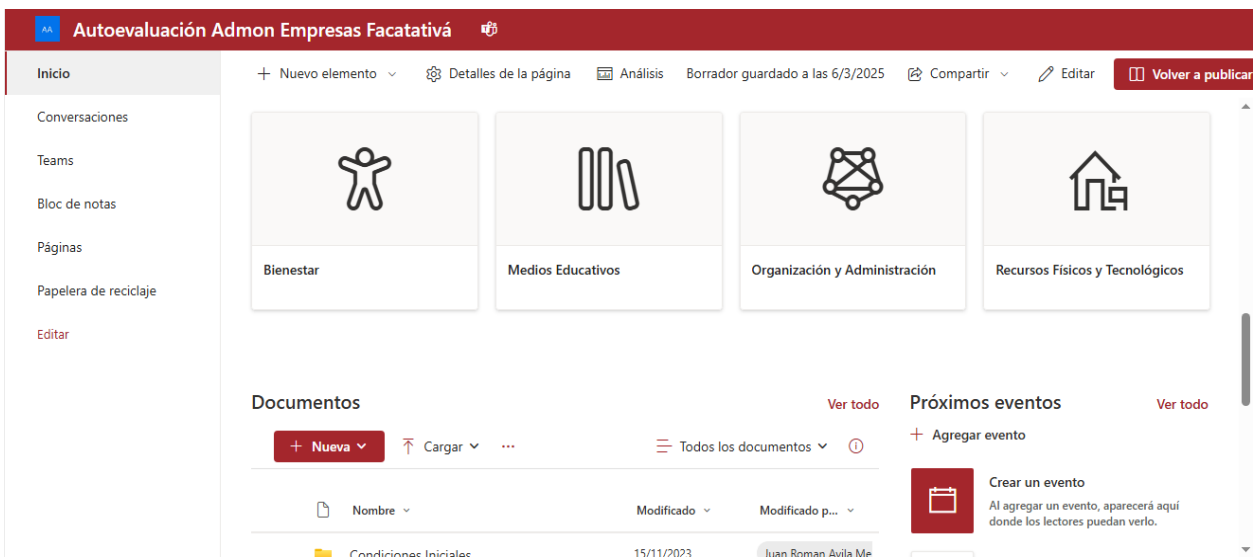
AA Autoevaluación Admon Empresas Facatativá

Inicio
Conversaciones
Teams
Bloc de notas
Páginas
Papelera de reciclaje
Editar

+ Nuevo elemento ⌄   Detalles de la página   Análisis   Borrador guardado a las 6/3/2025   Compartir ⌄   Editar   Volver a publicar

Bienestar
Medios Educativos
Organización y Administración
Recursos Físicos y Tecnológicos

Documentos
Ver todo
+ Nueva ⌄   Cargar ⌄   ···   Todos los documentos ⌄

| Nombre ⌄ | Modificado ⌄ | Modificado p... ⌄ |
|---|---|---|
| Condiciones Iniciales | 15/11/2023 | Juan Roman Avila Me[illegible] |

Próximos eventos
Ver todo
+ Agregar evento
Crear un evento
Al agregar un evento, aparecerá aquí donde los lectores puedan verlo.